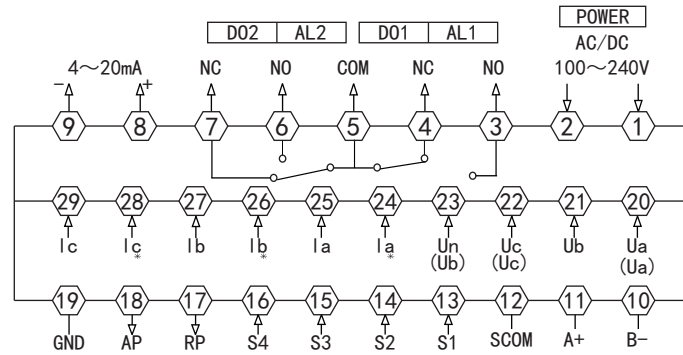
DO2 | AL2 | DO1 | AL1 | POWER

AC/DC

4～20mA
−
+

NC NO COM NC NO 100～240V

9 8 7 6 5 4 3 2 1

29 28 27 26 25 24 23 22 21 20

Ic Ic* Ib Ib* Ia Ia* Un (Ub) Uc (Uc) Ub Ua (Ua)

19 18 17 16 15 14 13 12 11 10

GND AP RP S4 S3 S2 S1 SCOM A+ B−